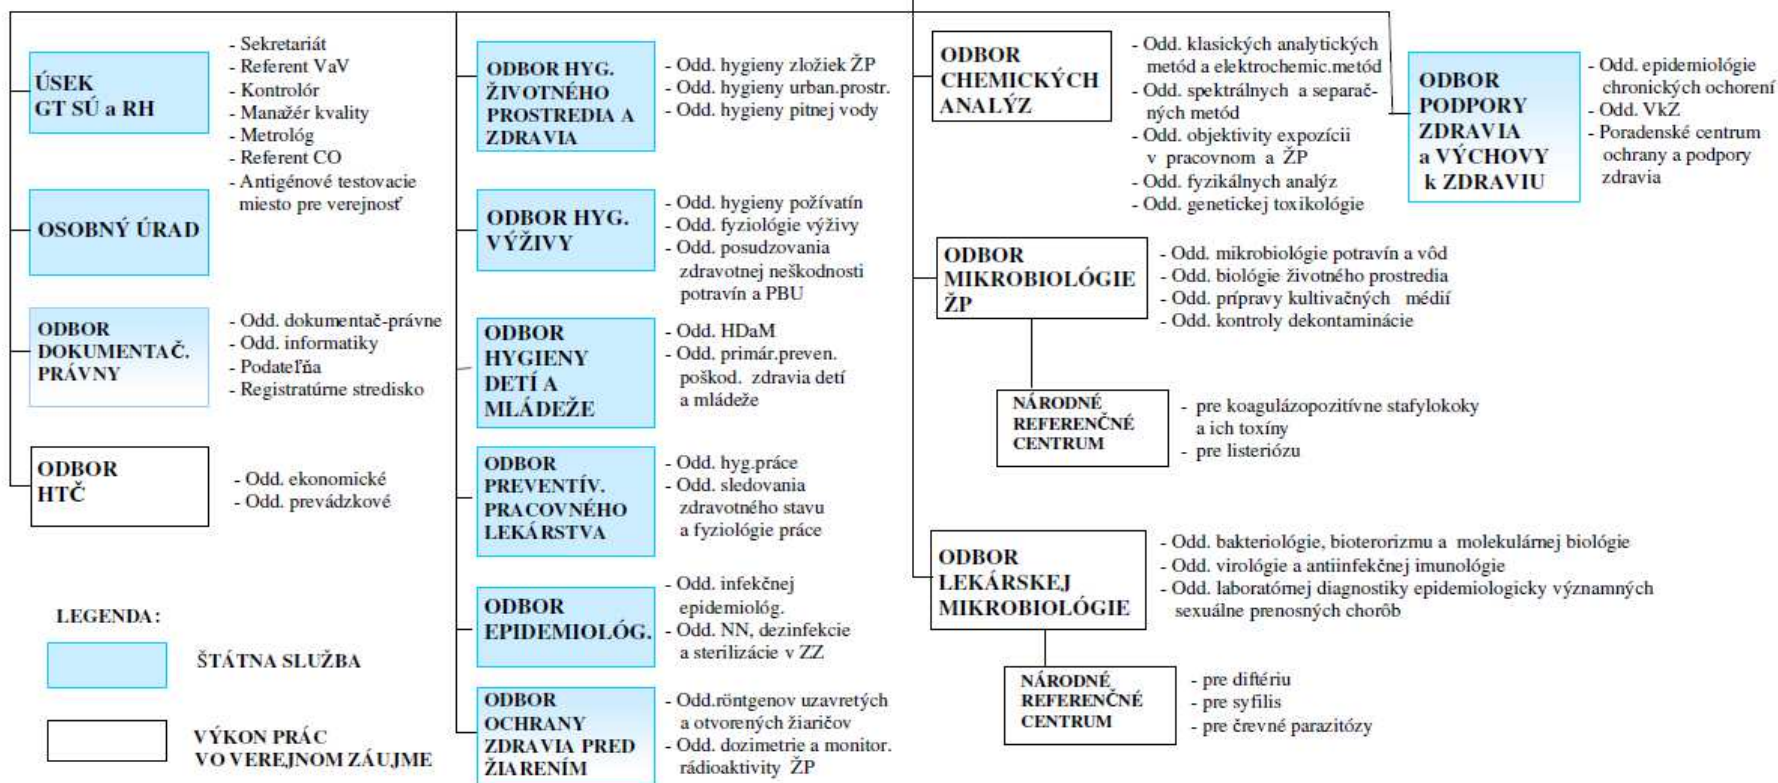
ÚSEK GT SÚ a RH

- Sekretariát
- Referent VaV
- Kontrolór
- Manažér kvality
- Metrológ
- Referent CO
- Antigénové testovacie miesto pre verejnosť

OSOBNÝ ÚRAD

ODBOR DOKUMENTAČ. PRÁVNY

- Odd. dokumentač-právne
- Odd. informatiky
- Podateľňa
- Registratúrne stredisko

ODBOR HTČ

- Odd. ekonomické
- Odd. prevádzkové

LEGENDA:

ŠTÁTNA SLUŽBA

VÝKON PRÁC VO VEREJNOM ZÁUJME

ODBOR HYG. ŽIVOTNÉHO PROSTREDIA A ZDRAVIA

- Odd. hygieny zložiek ŽP
- Odd. hygieny urban.prostr.
- Odd. hygieny pitnej vody

ODBOR HYG. VÝŽIVY

- Odd. hygieny požívatín
- Odd. fyziológie výživy
- Odd. posudzovania zdravotnej neškodnosti potravín a PBU

ODBOR HYGIENY DETÍ A MLÁDEŽE

- Odd. HDaM
- Odd. primár.preven. poškod. zdravia detí a mládeže

ODBOR PREVENTÍV. PRACOVNÉHO LEKÁRSTVA

- Odd. hyg.práce
- Odd. sledovania zdravotného stavu a fyziológie práce

ODBOR EPIDEMIOLÓG.

- Odd. infekčnej epidemiológ.
- Odd. NN, dezinfekcie a sterilizácie v ZZ

ODBOR OCHRANY ZDRAVIA PRED ŽIARENÍM

- Odd.röntgenov uzavretých a otvorených žiaričov
- Odd. dozimetrie a monitor. rádioaktivity ŽP

ODBOR CHEMICKÝCH ANALÝZ

- Odd. klasických analytických metód a elektrochemic.metód
- Odd. spektrálnych a separačných metód
- Odd. objektivity expozícii v pracovnom a ŽP
- Odd. fyzikálnych analýz
- Odd. genetickej toxikológie

ODBOR MIKROBIOLÓGIE ŽP

- Odd. mikrobiológie potravín a vôd
- Odd. biológie životného prostredia
- Odd. prípravy kultivačných médií
- Odd. kontroly dekontaminácie

NÁRODNÉ REFERENČNÉ CENTRUM

- pre koagulázopozitívne stafylokoky a ich toxíny
- pre listeriózu

ODBOR LEKÁRSKEJ MIKROBIOLÓGIE

- Odd. bakteriológie, bioterorizmu a molekulárnej biológie
- Odd. virológie a antiinfekčnej imunológie
- Odd. laboratómej diagnostiky epidemiologicky významných sexuálne prenosných chorôb

NÁRODNÉ REFERENČNÉ CENTRUM

- pre diftériu
- pre syfilis
- pre črevné parazitózy

ODBOR PODPORY ZDRAVIA a VÝCHOVY k ZDRAVIU

- Odd. epidemiológie chronických ochorení
- Odd. VkZ
- Poradenské centrum ochrany a podpory zdravia